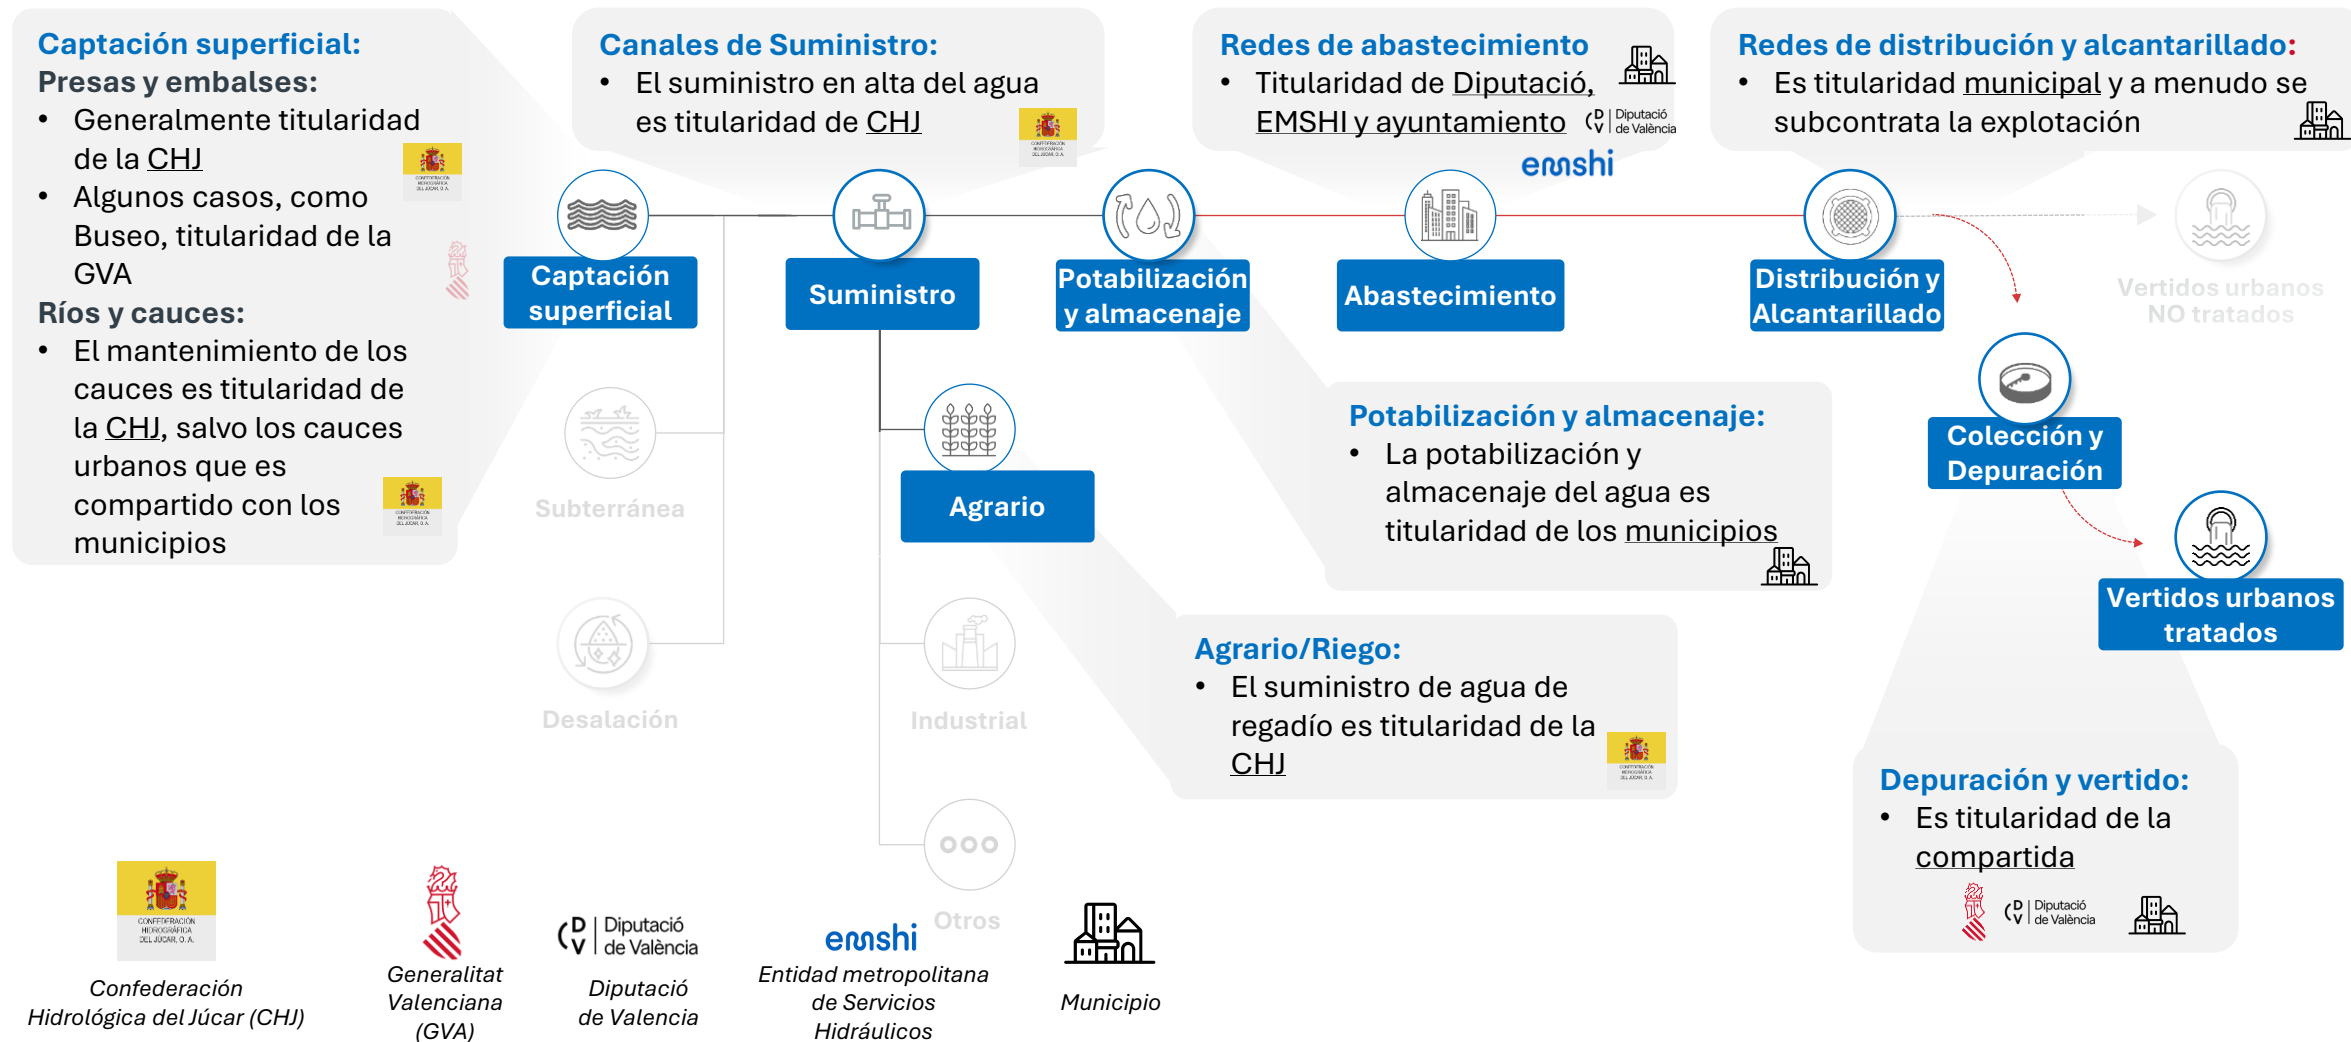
Captación superficial:
Presas y embalses:
- Generalmente titularidad de la CHJ
- Algunos casos, como Buseo, titularidad de la GVA
Ríos y cauces:
- El mantenimiento de los cauces es titularidad de la CHJ, salvo los cauces urbanos que es compartido con los municipios

Canales de Suministro:
- El suministro en alta del agua es titularidad de CHJ

Redes de abastecimiento
- Titularidad de Diputació, EMSHI y ayuntamiento

Redes de distribución y alcantarillado:
- Es titularidad municipal y a menudo se subcontrata la explotación

emshi

Captación superficial

Suministro

Potabilización y almacenaje

Abastecimiento

Distribución y Alcantarillado

Vertidos urbanos NO tratados

Subterránea

Agrario

Colección y Depuración

Vertidos urbanos tratados

Potabilización y almacenaje:
- La potabilización y almacenaje del agua es titularidad de los municipios

Desalación

Industrial

Agrario/Riego:
- El suministro de agua de regadío es titularidad de la CHJ

Depuración y vertido:
- Es titularidad de la compartida

Otros

CONFEDERACIÓN HIDROGRÁFICA DEL JÚCAR, O.A.
Confederación Hidrológica del Júcar (CHJ)

Generalitat Valenciana (GVA)

Diputació de València
Diputació de Valencia

emshi
Entidad metropolitana de Servicios Hidráulicos

Municipio